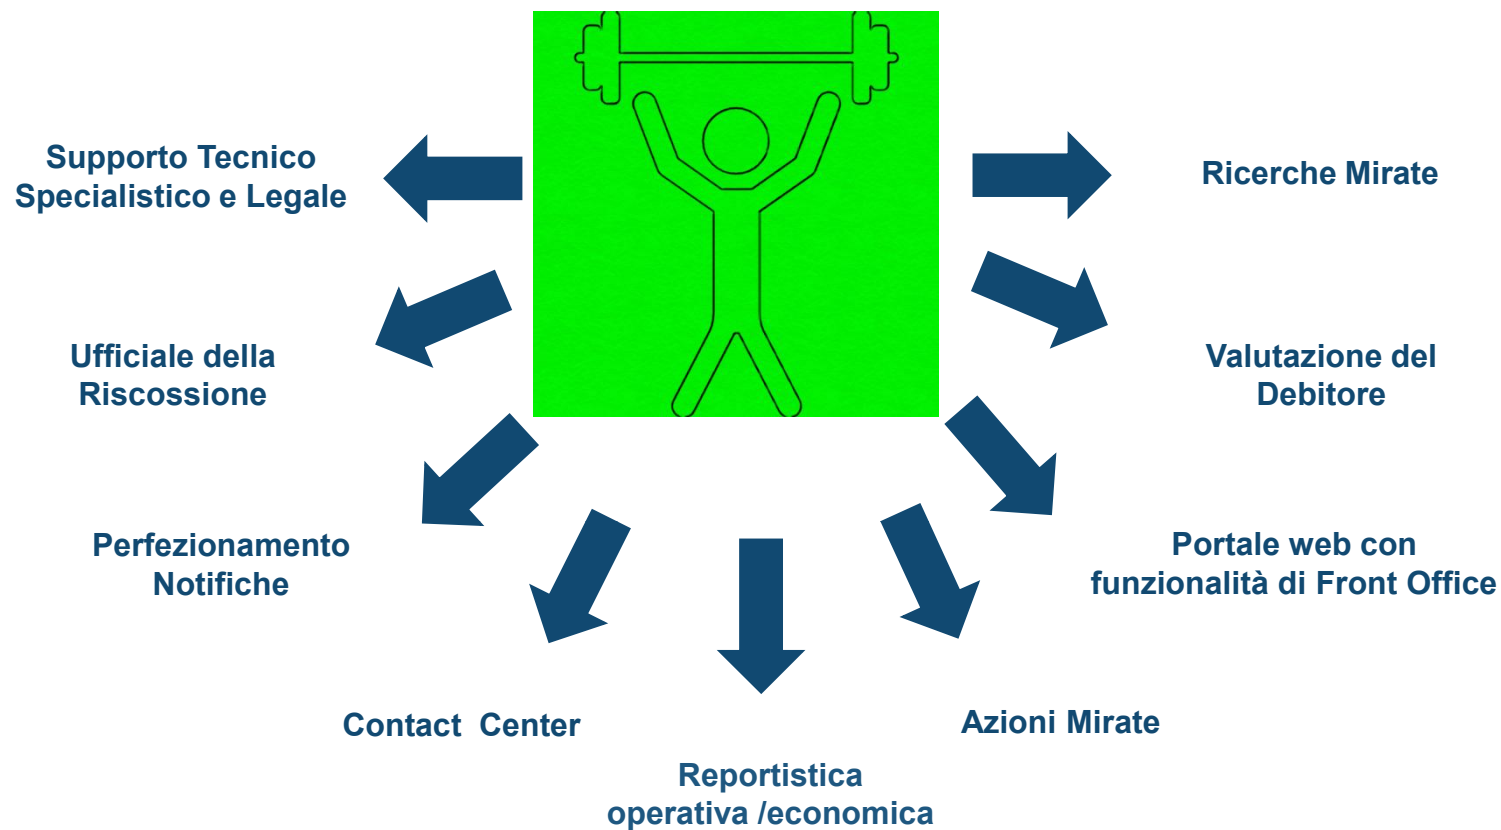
Supporto Tecnico Specialistico e Legale

Ricerche Mirate

Ufficiale della Riscossione

Valutazione del Debitore

Perfezionamento Notifiche

Portale web con funzionalità di Front Office

Contact Center

Azioni Mirate

Reportistica operativa /economica